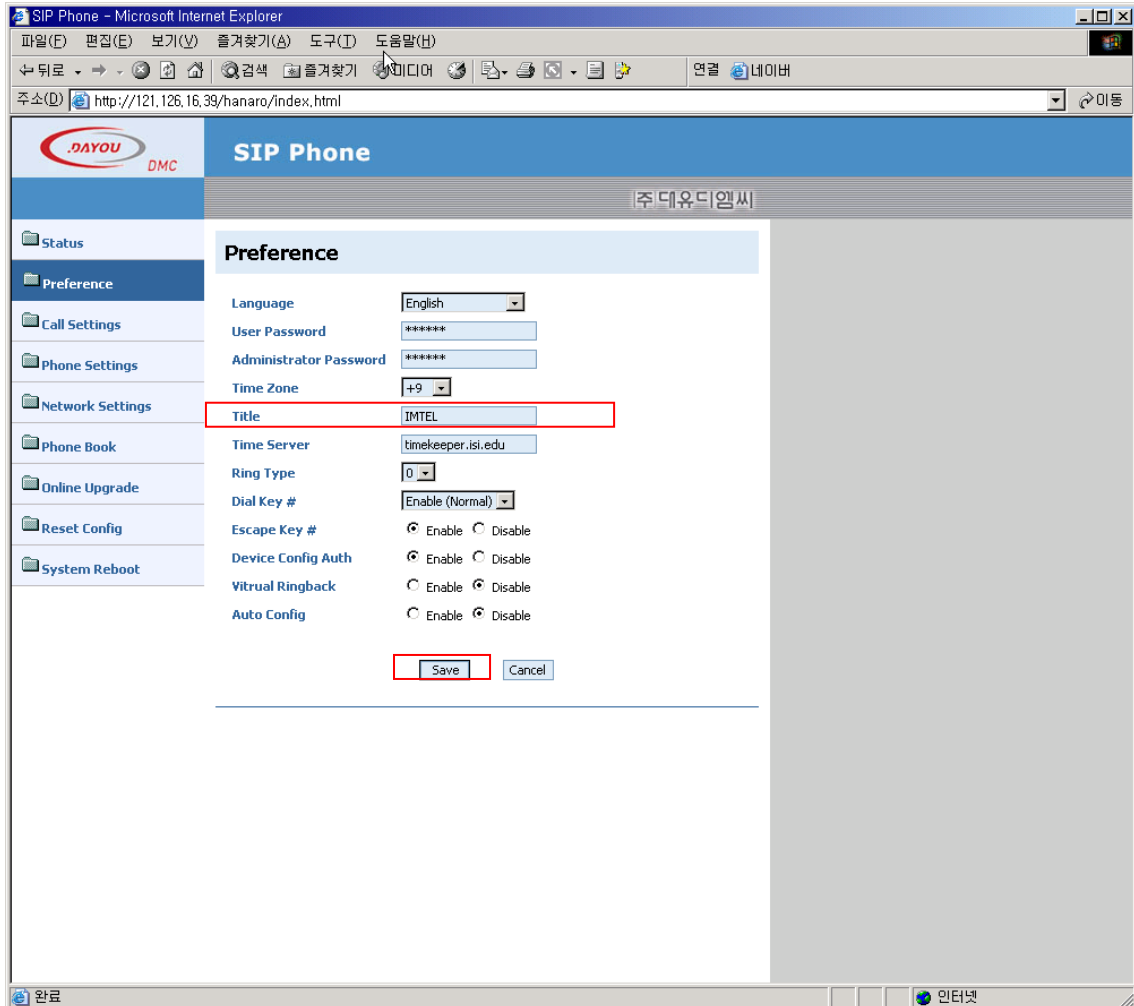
SIP Phone - Microsoft Internet Explorer

파일(F) 편집(E) 보기(V) 즐겨찾기(A) 도구(T) 도움말(H)

뒤로 검색 즐겨찾기 미디어 연결 네이버

주소(D) http://121.126.16.39/hanaro/index.html 이동

DAYOU DMC

SIP Phone

주 대유디엠씨

Status
Preference
Call Settings
Phone Settings
Network Settings
Phone Book
Online Upgrade
Reset Config
System Reboot

Preference

Language English
User Password ******
Administrator Password ******
Time Zone +9
Title IMTEL
Time Server timekeeper.isi.edu
Ring Type 0
Dial Key # Enable (Normal)
Escape Key # Enable Disable
Device Config Auth Enable Disable
Vitrual Ringback Enable Disable
Auto Config Enable Disable

Save Cancel

완료 인터넷